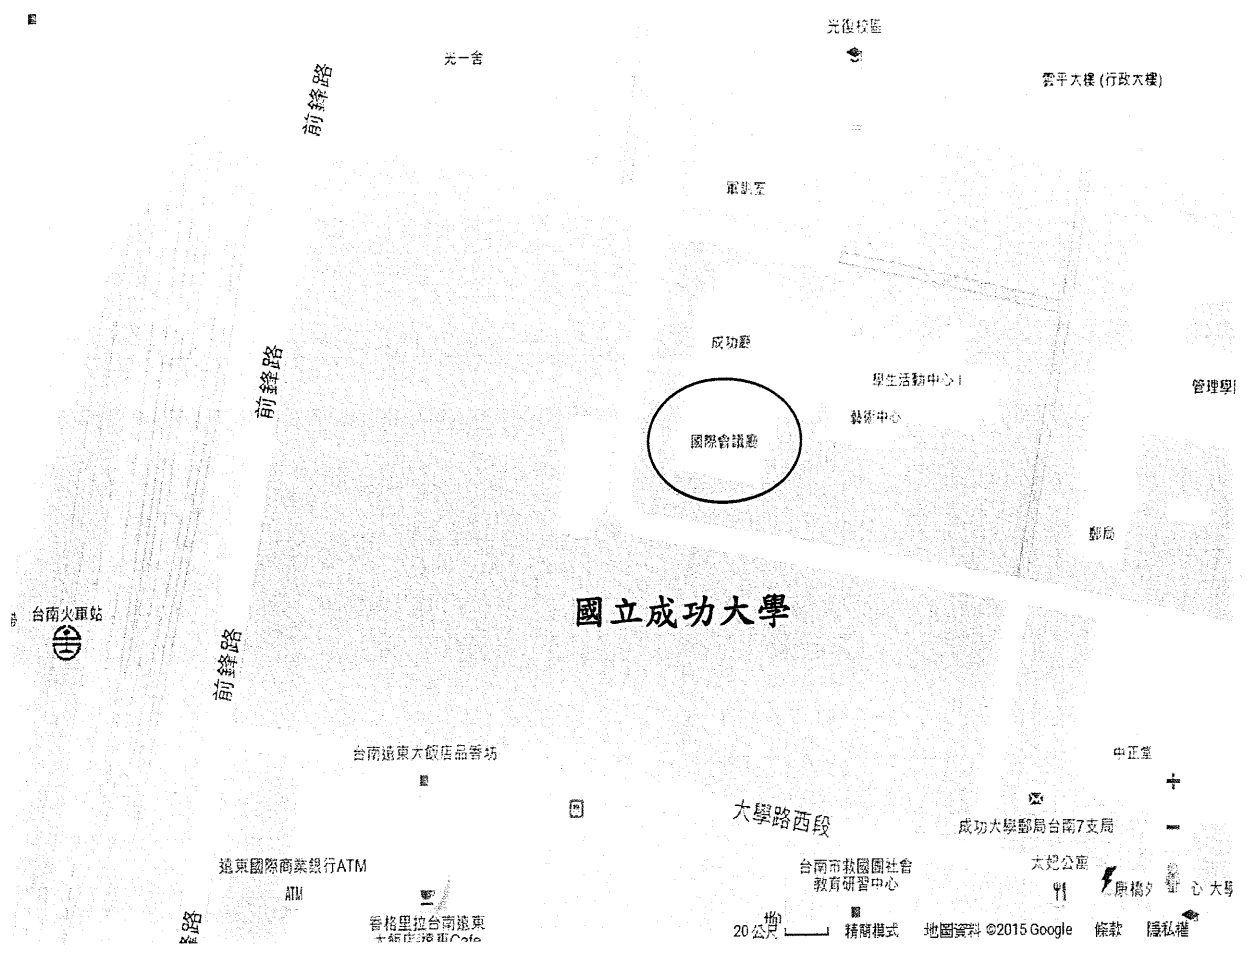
光復校區

光一舍

雲平大樓 (行政大樓)

前鋒路

軍訓室

成功廳

學生活動中心 I

管理學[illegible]

藝術中心

國際會議廳

前鋒路

郵局

國立成功大學

台南火車站

前鋒路

台南遠東大飯店品香坊

中正堂

大學路西段

成功大學郵局台南7支局

遠東國際商業銀行ATM

ATM

台南市救國團社會教育研習中心

大孝公園

康橋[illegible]

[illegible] 心 大學

路

香格里拉台南遠東大飯店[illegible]Cafe

20 公尺

精簡模式

地圖資料 ©2015 Google

條款

隱私權